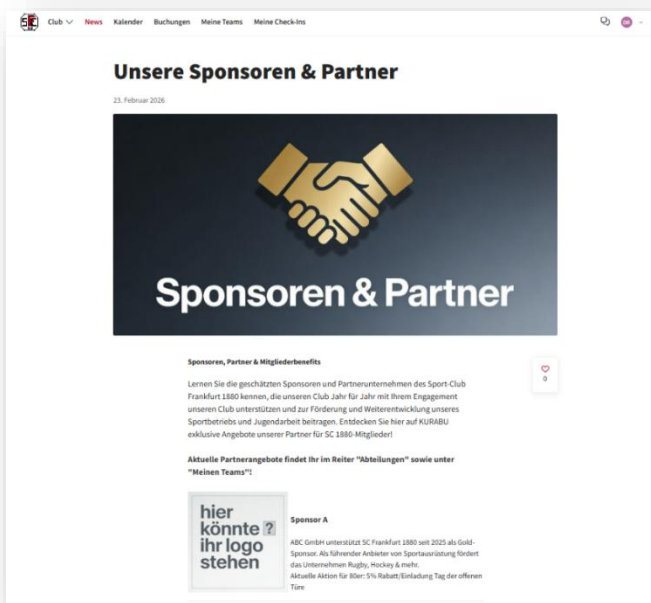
SC Club News Kalender Buchungen Meine Teams Meine Check-Ins

Unsere Sponsoren & Partner

23. Februar 2026

Sponsoren & Partner

Sponsoren, Partner & Mitgliederbenefits

0

Lernen Sie die geschätzten Sponsoren und Partnerunternehmen des Sport-Club Frankfurt 1880 kennen, die unseren Club Jahr für Jahr mit Ihrem Engagement unseren Club unterstützen und zur Förderung und Weiterentwicklung unseres Sportbetriebs und Jugendarbeit beitragen. Entdecken Sie hier auf KURABU exklusive Angebote unserer Partner für SC 1880-Mitglieder!

Aktuelle Partnerangebote findet Ihr im Reiter "Abteilungen" sowie unter "Meinen Teams"!

hier könnte ? ihr logo stehen

Sponsor A

ABC GmbH unterstützt SC Frankfurt 1880 seit 2025 als Gold-Sponsor. Als führender Anbieter von Sportausrüstung fördert das Unternehmen Rugby, Hockey & mehr.
Aktuelle Aktion für 80er: 5% Rabatt/Einladung Tag der offenen Türe